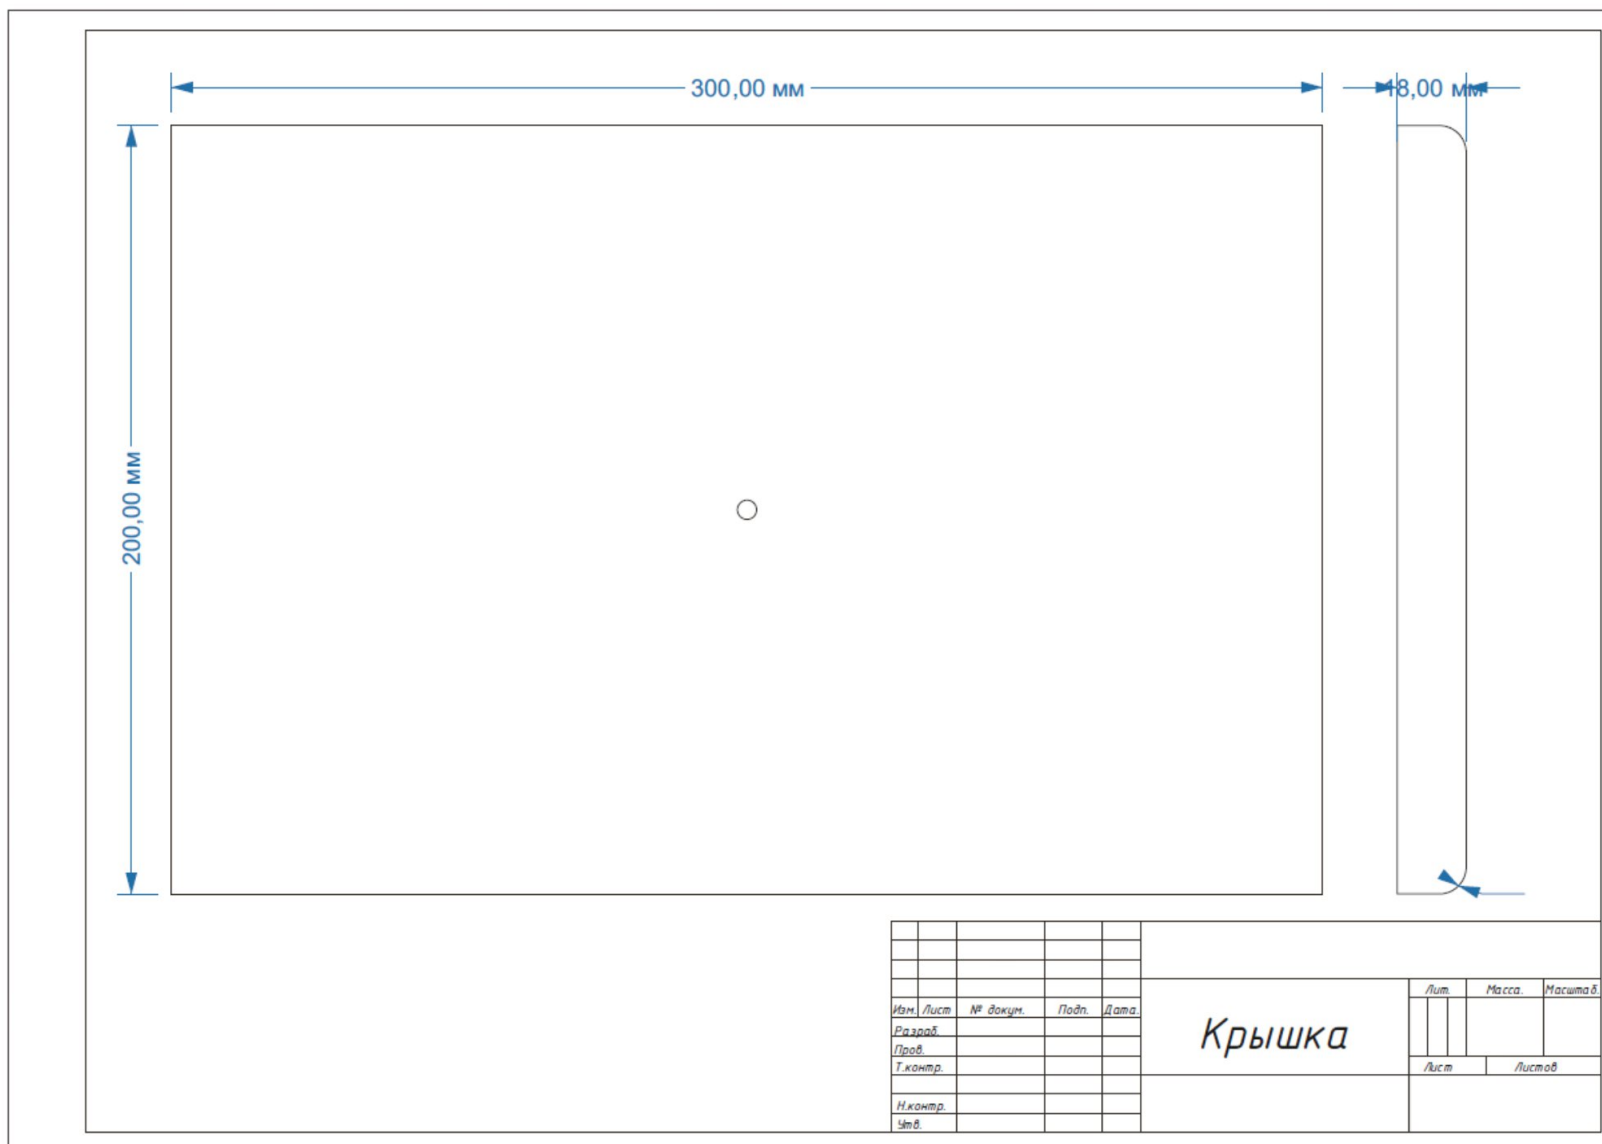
300,00 мм

18,00 мм

200,00 мм

| Изм. | Лист | № докум. | Подп. | Дата. |
|---|---|---|---|---|
| Разраб. | | | | |
| Пров. | | | | |
| Т.контр. | | | | |
| | | | | |
| Н.контр. | | | | |
| Утв. | | | | |

Крышка

| Лит. | Масса. | Масштаб. |
|---|---|---|

| Лист | Листов |
|---|---|